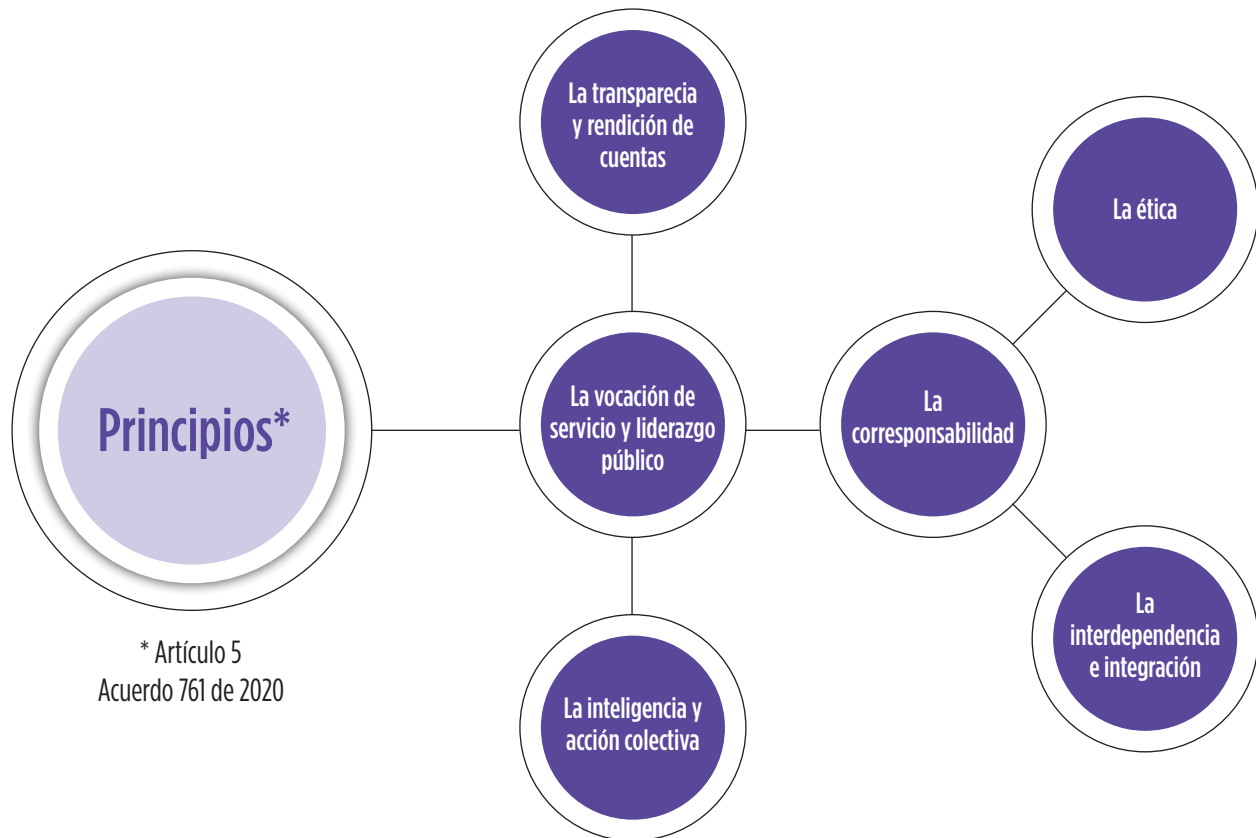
Principios*

* Artículo 5
Acuerdo 761 de 2020

La transparecia y rendición de cuentas

La vocación de servicio y liderazgo público

La inteligencia y acción colectiva

La corresponsabilidad

La ética

La interdependencia e integración